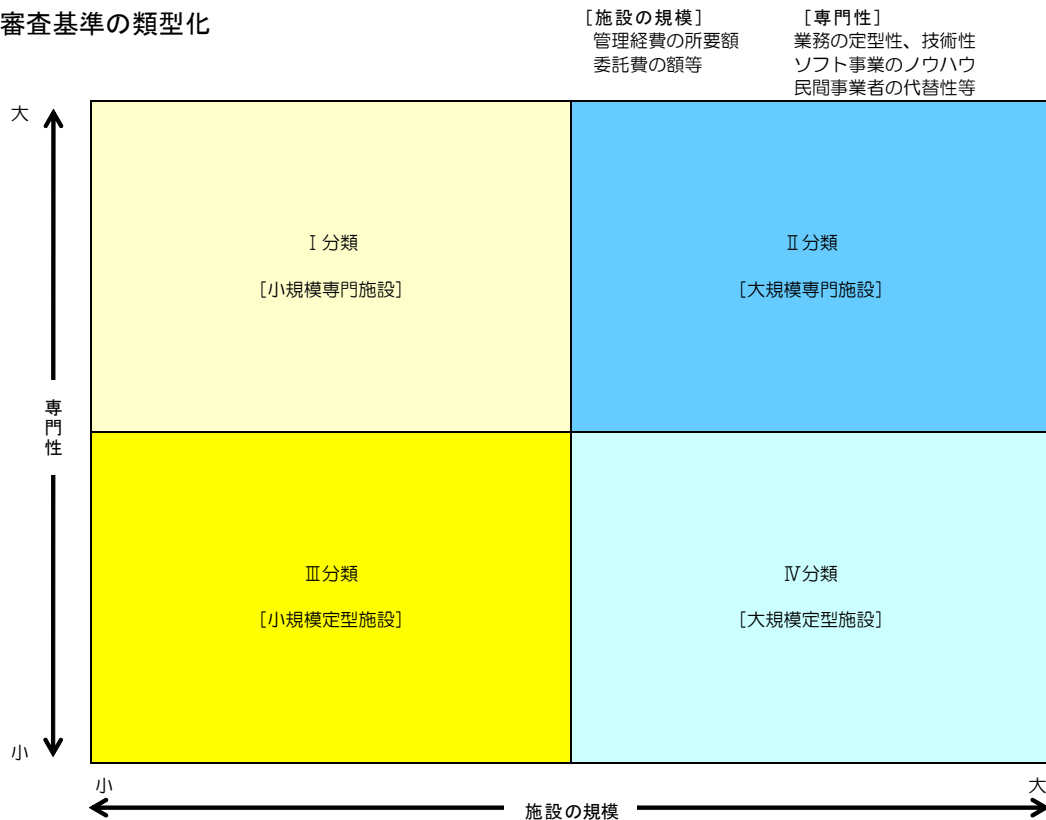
審査基準の類型化

［施設の規模］
管理経費の所要額
委託費の額等

［専門性］
業務の定型性、技術性
ソフト事業のノウハウ
民間事業者の代替性等

大

専門性

小

Ⅰ分類
［小規模専門施設］

Ⅱ分類
［大規模専門施設］

Ⅲ分類
［小規模定型施設］

Ⅳ分類
［大規模定型施設］

小

大

施設の規模